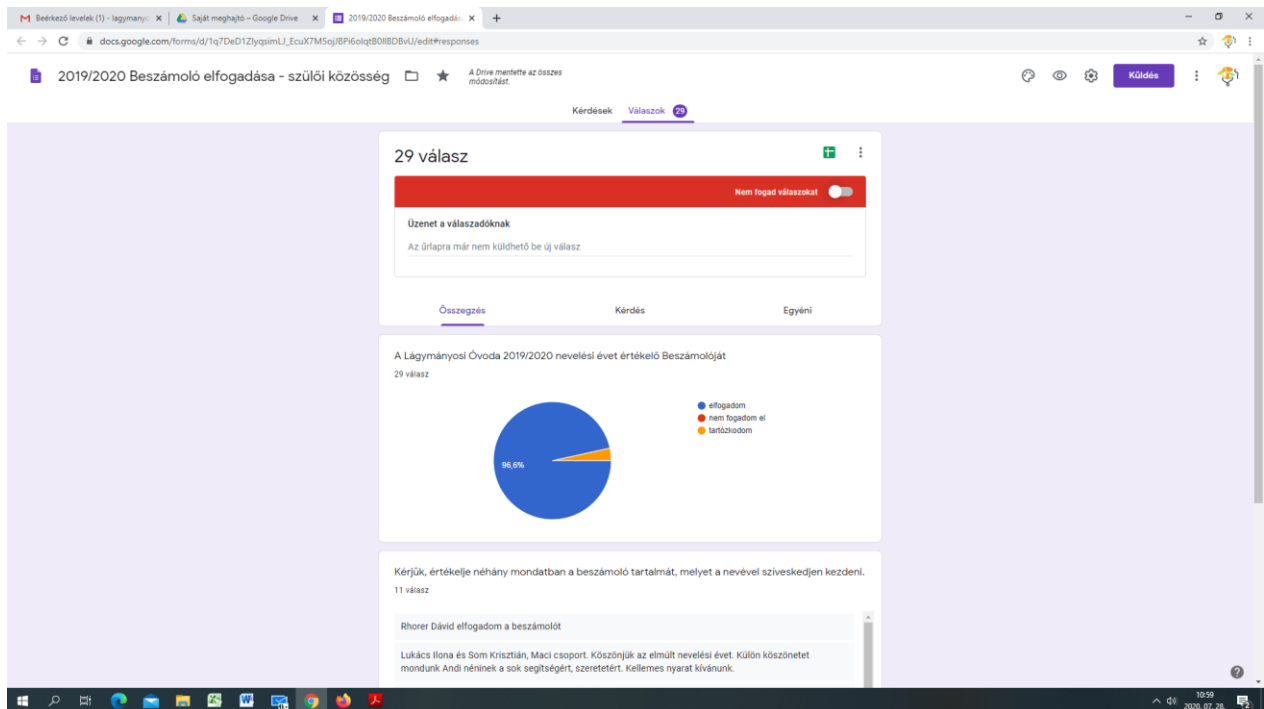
Beérkező levelek (1) - lagymanyo ×
Saját meghajtó – Google Drive ×
2019/2020 Beszámoló elfogadás ×
+

docs.google.com/forms/d/1q7DeD1ZlyqsimLJ_EcuX7M5ojJBPi6olqtB0llBDBvU/edit#responses

2019/2020 Beszámoló elfogadása - szülői közösség

A Drive mentette az összes módosítást.

Küldés

Kérdések
Válaszok 29

29 válasz

Nem fogad válaszokat

Üzenet a válaszadóknak

Az űrlapra már nem küldhető be új válasz

Összegzés
Kérdés
Egyéni

A Lágymányosi Óvoda 2019/2020 nevelési évet értékelő Beszámolóját

29 válasz

elfogadom
nem fogadom el
tartózkodom

96,6%

Kérjük, értékelje néhány mondatban a beszámoló tartalmát, melyet a nevével szíveskedjen kezdeni.

11 válasz

Rhorer Dávid elfogadom a beszámolót

Lukács Ilona és Som Krisztián, Maci csoport. Köszönjük az elmúlt nevelési évet. Külön köszönetet mondunk Andi néninek a sok segítségért, szeretetért. Kellemes nyarat kívánunk.

10:59
2020. 07. 28.